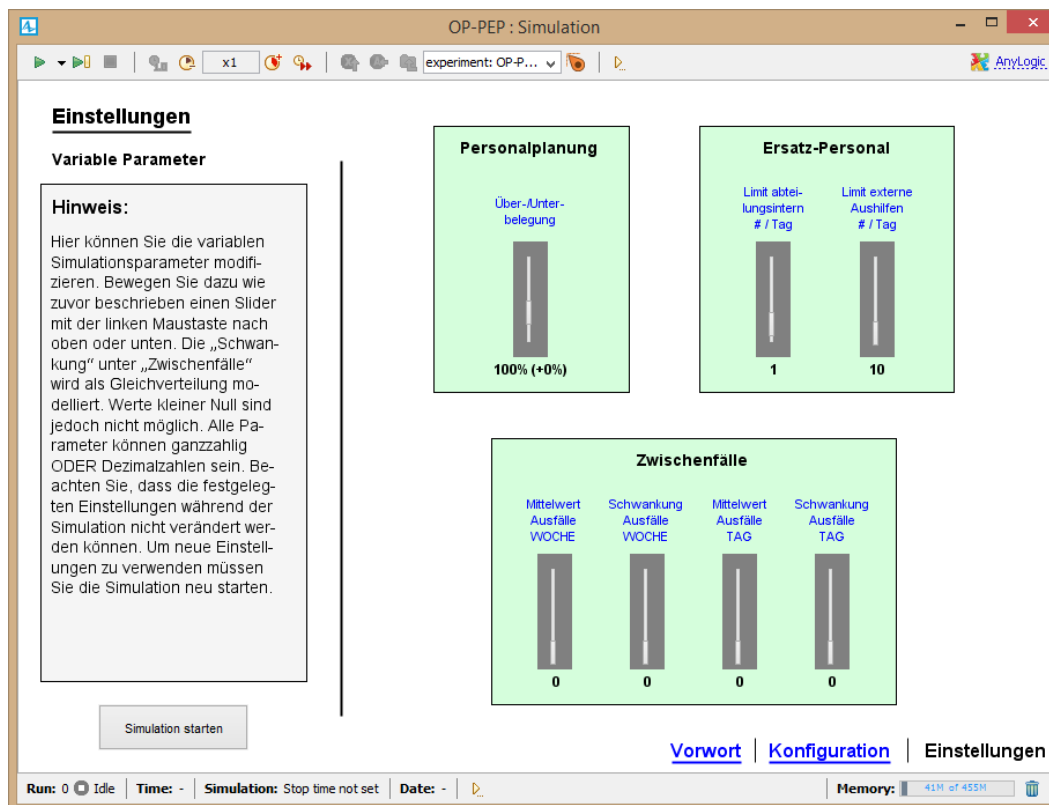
OP-PEP : Simulation

x1

experiment: OP-P...

AnyLogic

Einstellungen

Variable Parameter

Hinweis:

Hier können Sie die variablen Simulationsparameter modifizieren. Bewegen Sie dazu wie zuvor beschrieben einen Slider mit der linken Maustaste nach oben oder unten. Die „Schwankung“ unter „Zwischenfälle“ wird als Gleichverteilung modelliert. Werte kleiner Null sind jedoch nicht möglich. Alle Parameter können ganzzahlig ODER Dezimalzahlen sein. Beachten Sie, dass die festgelegten Einstellungen während der Simulation nicht verändert werden können. Um neue Einstellungen zu verwenden müssen Sie die Simulation neu starten.

Simulation starten

Personalplanung

Über-/Unterbelegung

100% (+0%)

Ersatz-Personal

Limit abteilungsintern # / Tag

Limit externe Aushilfen # / Tag

1

10

Zwischenfälle

Mittelwert Ausfälle WOCHE

Schwankung Ausfälle WOCHE

Mittelwert Ausfälle TAG

Schwankung Ausfälle TAG

0

0

0

0

Vorwort | Konfiguration | Einstellungen

Run: 0 Idle | Time: - | Simulation: Stop time not set | Date: - | Memory: 41M of 455M